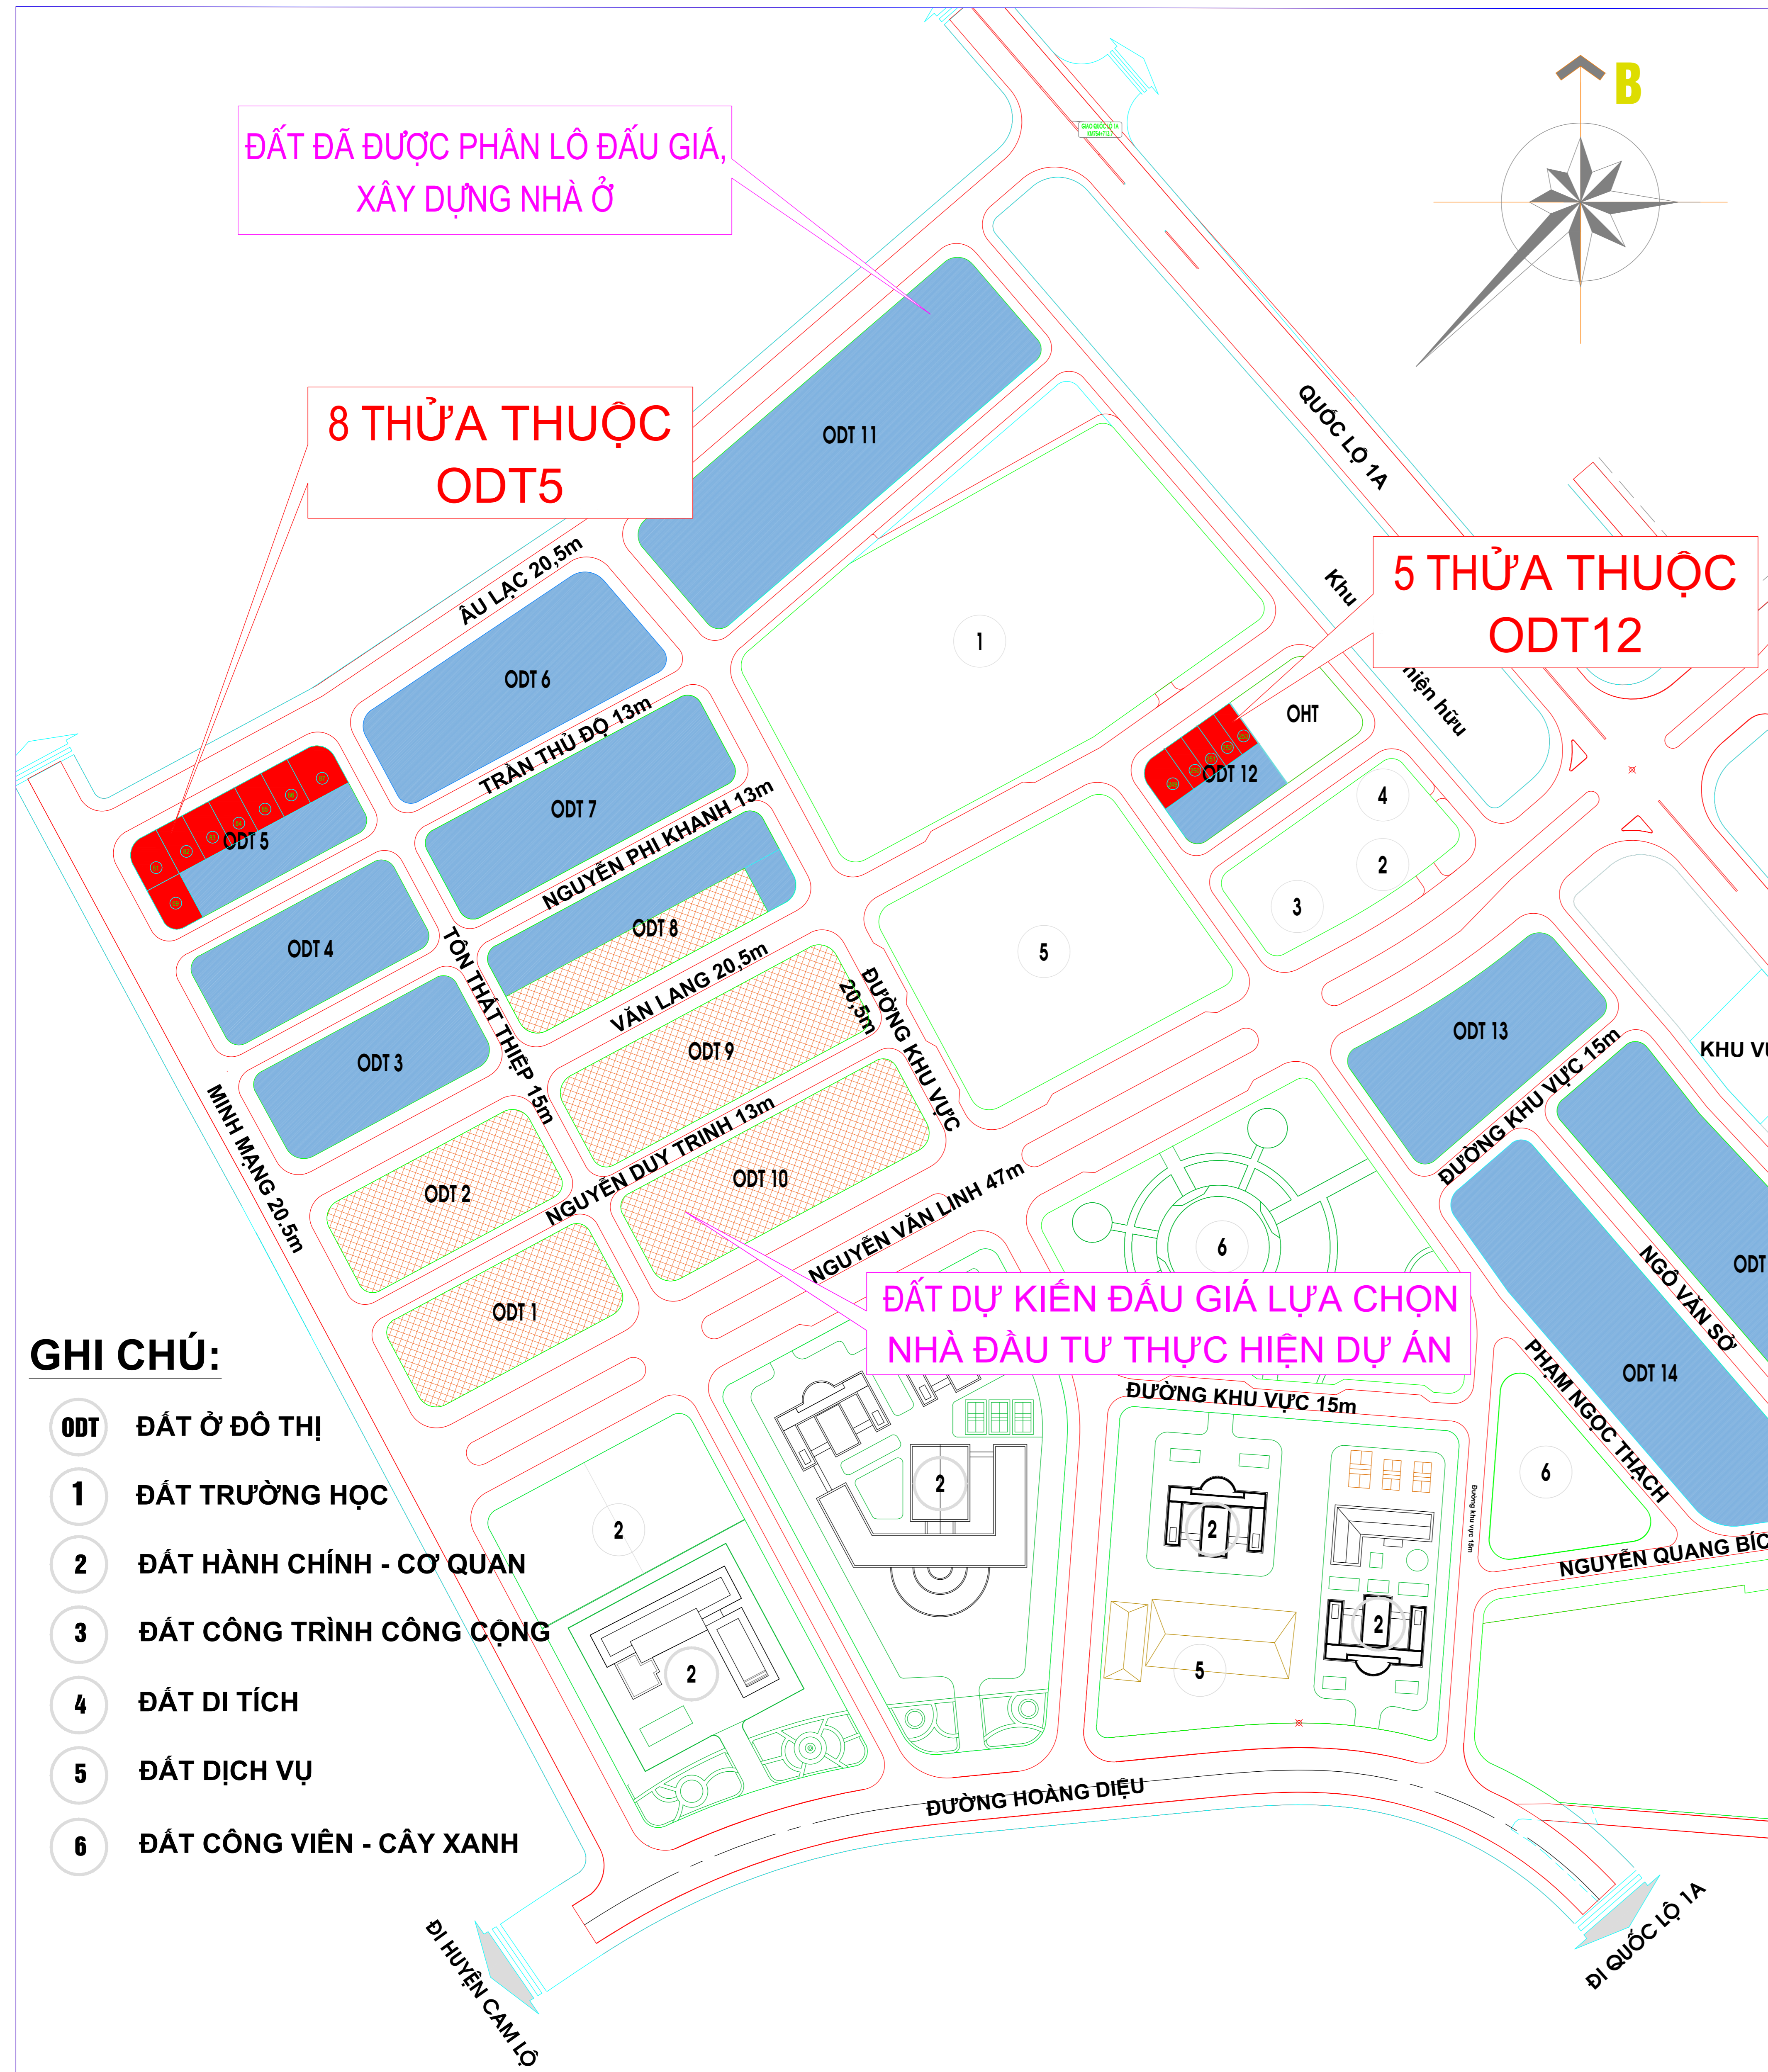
B

ĐẤT ĐÃ ĐƯỢC PHÂN LÔ ĐẤU GIÁ, XÂY DỰNG NHÀ Ở

8 THỬA THUỘC ODT5

5 THỬA THUỘC ODT12

QUỐC LỘ 1A

Khu

hiện hữu

ODT 11

ÂU LẠC 20,5m

ODT 6

TRẦN THỦ ĐỘ 13m

ODT 7

NGUYỄN PHI KHANH 13m

ODT 8

ODT 5

ODT 4

ODT 3

TÔN THẤT THIỆP 15m

VĂN LANG 20,5m

ĐƯỜNG KHU VỰC 20,5m

ODT 9

ODT 2

NGUYỄN DUY TRINH 13m

ODT 10

ODT 1

MINH MẠNG 20,5m

NGUYỄN VĂN LINH 47m

1

5

OHT

ODT 12

4

2

3

ODT 13

ĐƯỜNG KHU VỰC 15m

KHU VI

ODT

NGÔ VĂN SỞ

ODT 14

PHẠM NGỌC THẠCH

6

NGUYỄN QUANG BÍC

6

ĐẤT DỰ KIẾN ĐẤU GIÁ LỰA CHỌN NHÀ ĐẦU TƯ THỰC HIỆN DỰ ÁN

ĐƯỜNG KHU VỰC 15m

2

2

2

2

5

2

ĐƯỜNG HOÀNG DIỆU

ĐI HUYỆN CAM LỘ

ĐI QUỐC LỘ 1A

GHI CHÚ:

ODT ĐẤT Ở ĐÔ THỊ

1 ĐẤT TRƯỜNG HỌC

2 ĐẤT HÀNH CHÍNH - CƠ QUAN

3 ĐẤT CÔNG TRÌNH CÔNG CỘNG

4 ĐẤT DI TÍCH

5 ĐẤT DỊCH VỤ

6 ĐẤT CÔNG VIÊN - CÂY XANH